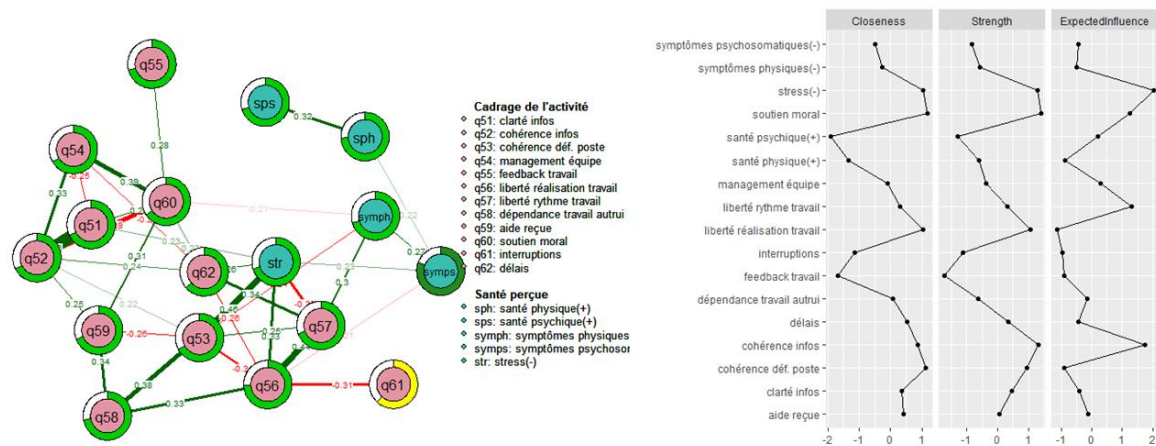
q55
sps
sph
0.32
0.28
q54
q60
q51
q52
q62
str
symph
symps
q59
q53
q57
q56
q61
q58
0.33
0.25
0.39
0.21
0.22
0.31
0.24
0.23
0.26
0.25
0.22
0.3
0.26
0.34
0.46
0.25
0.33
0.34
0.38
0.33
-0.31

Cadrage de l'activité
q51: clarté infos
q52: cohérence infos
q53: cohérence déf. poste
q54: management équipe
q55: feedback travail
q56: liberté réalisation travail
q57: liberté rythme travail
q58: dépendance travail autrui
q59: aide reçue
q60: soutien moral
q61: interruptions
q62: délais

Santé perçue
sph: santé physique(+)
sps: santé psychique(+)
symph: symptômes physiques
symps: symptômes psychosor
str: stress(-)

Closeness
Strength
ExpectedInfluence

symptômes psychosomatiques(-)
symptômes physiques(-)
stress(-)
soutien moral
santé psychique(+)
santé physique(+)
management équipe
liberté rythme travail
liberté réalisation travail
interruptions
feedback travail
dépendance travail autrui
délais
cohérence infos
cohérence déf. poste
clarté infos
aide reçue

-2 -1 0 1
-1 0 1
-1 0 1 2